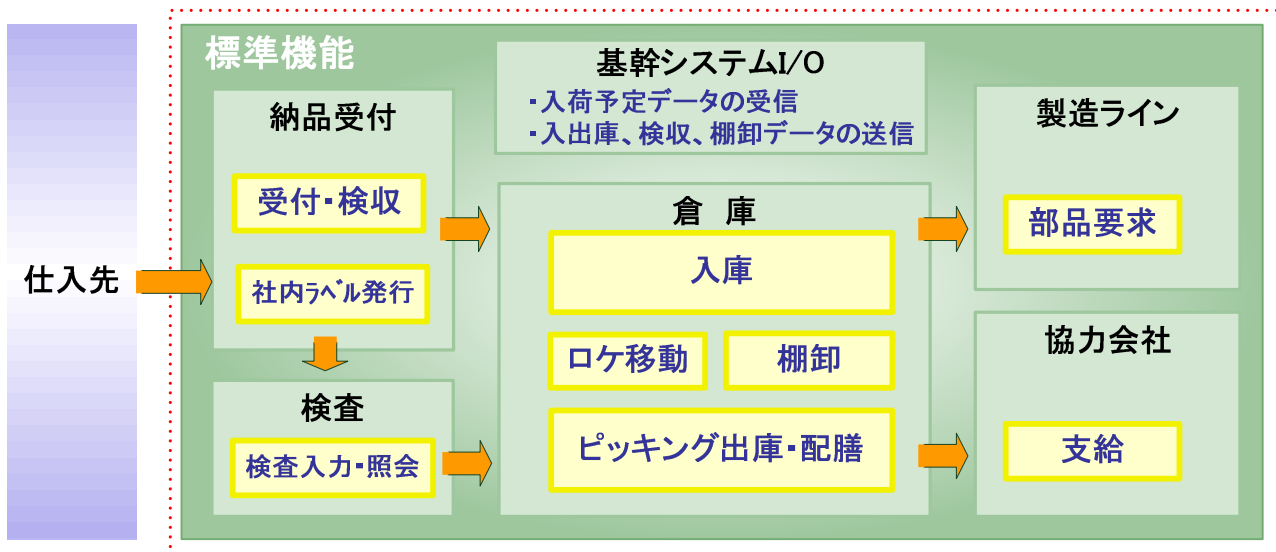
仕入先

標準機能

納品受付

受付･検収

社内ﾗﾍﾞﾙ発行

検査

検査入力･照会

基幹システムI/O
･入荷予定データの受信
･入出庫、検収、棚卸データの送信

倉 庫

入庫

ロケ移動

棚卸

ピッキング出庫･配膳

製造ライン

部品要求

協力会社

支給